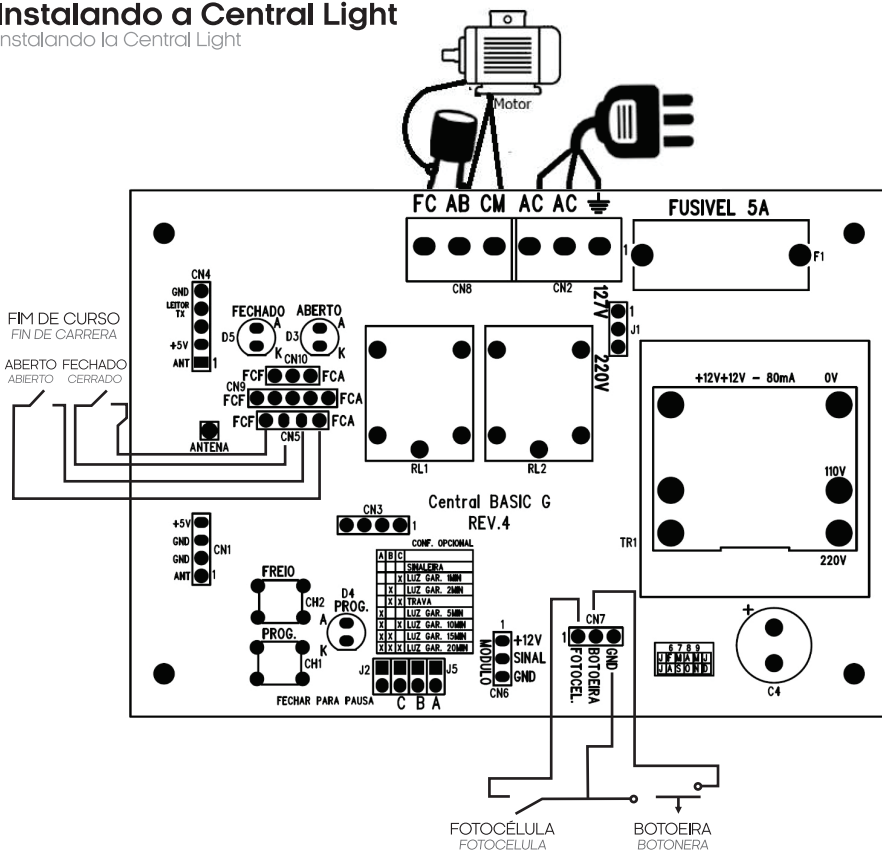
Instalando a Central Light
Instalando la Central Light

Motor

FC AB CM AC AC
FUSIVEL 5A
1 F1
CN8 CN2
127V 1 J1 220V

CN4
GND
LEITOR TX
+5V
ANT 1

FIM DE CURSO
FIN DE CARRERA
ABERTO FECHADO
ABIERTO CERRADO

FECHADO A D5 K
ABERTO A D3 K
CN10
FCF FCA
CN9
FCF FCA
FCF FCA
CN5
ANTENA

RL1 RL2

+12V+12V – 80mA 0V
110V
TR1
220V

Central BASIC G
REV.4

CN3 1

+5V
GND
GND
ANT 1
CN1

CONF. OPCIONAL
| A | B | C | |
|---|---|---|---|
| | | | SINALEIRA |
| | | X | LUZ GAR. 1MIN |
| | X | | LUZ GAR. 2MIN |
| | X | X | TRAVA |
| X | | | LUZ GAR. 5MIN |
| X | | X | LUZ GAR. 10MIN |
| X | X | | LUZ GAR. 15MIN |
| X | X | X | LUZ GAR. 20MIN |

FREIO CH2
D4 PROG. A K
PROG. CH1

MODULO 1 +12V SINAL GND CN6

J2 J5
C B A
FECHAR PARA PAUSA

CN7
1 FOTOCEL. BOTOEIRA GND

6 7 8 9
J F M A M J
J A S O N D

C4

FOTOCÉLULA
FOTOCELULA
BOTOEIRA
BOTONERA